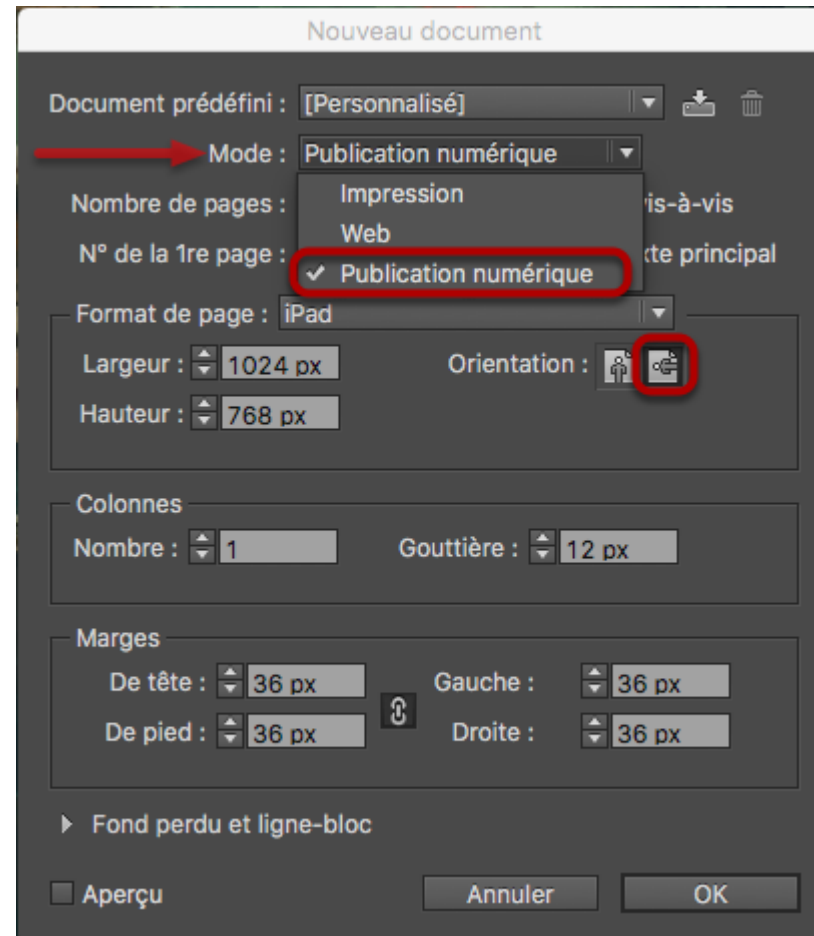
Nouveau document

Document prédéfini : [Personnalisé]

Mode : Publication numérique

Impression
Web
✓ Publication numérique

Nombre de pages : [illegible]is-à-vis

N° de la 1re page : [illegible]xte principal

Format de page : iPad

Largeur : 1024 px

Hauteur : 768 px

Orientation :

Colonnes

Nombre : 1

Gouttière : 12 px

Marges

De tête : 36 px

De pied : 36 px

Gauche : 36 px

Droite : 36 px

Fond perdu et ligne-bloc

Aperçu

Annuler

OK